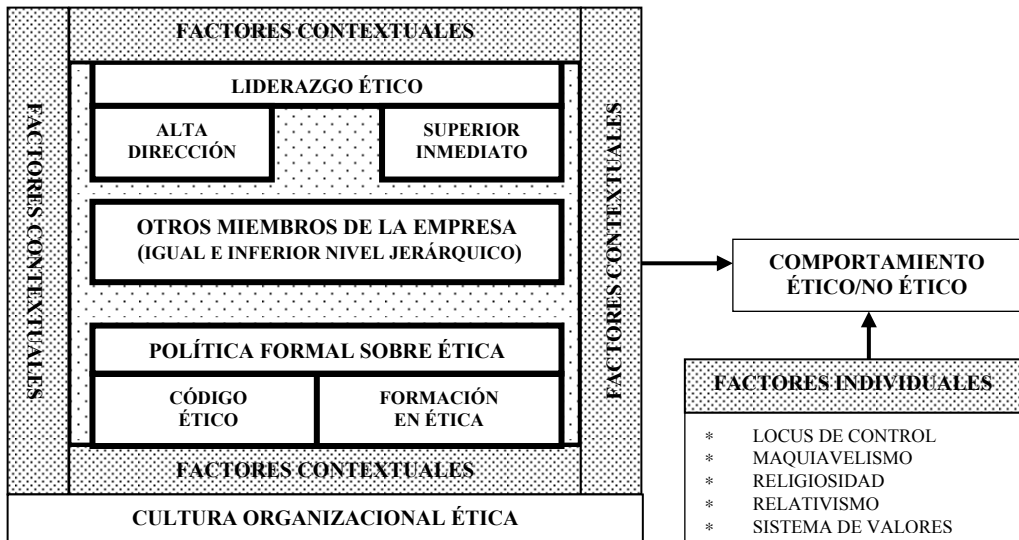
FACTORES CONTEXTUALES

FACTORES CONTEXTUALES

LIDERAZGO ÉTICO

ALTA DIRECCIÓN

SUPERIOR INMEDIATO

OTROS MIEMBROS DE LA EMPRESA (IGUAL E INFERIOR NIVEL JERÁRQUICO)

POLÍTICA FORMAL SOBRE ÉTICA

CÓDIGO ÉTICO

FORMACIÓN EN ÉTICA

FACTORES CONTEXTUALES

FACTORES CONTEXTUALES

CULTURA ORGANIZACIONAL ÉTICA

COMPORTAMIENTO ÉTICO/NO ÉTICO

FACTORES INDIVIDUALES

* LOCUS DE CONTROL
* MAQUIAVELISMO
* RELIGIOSIDAD
* RELATIVISMO
* SISTEMA DE VALORES